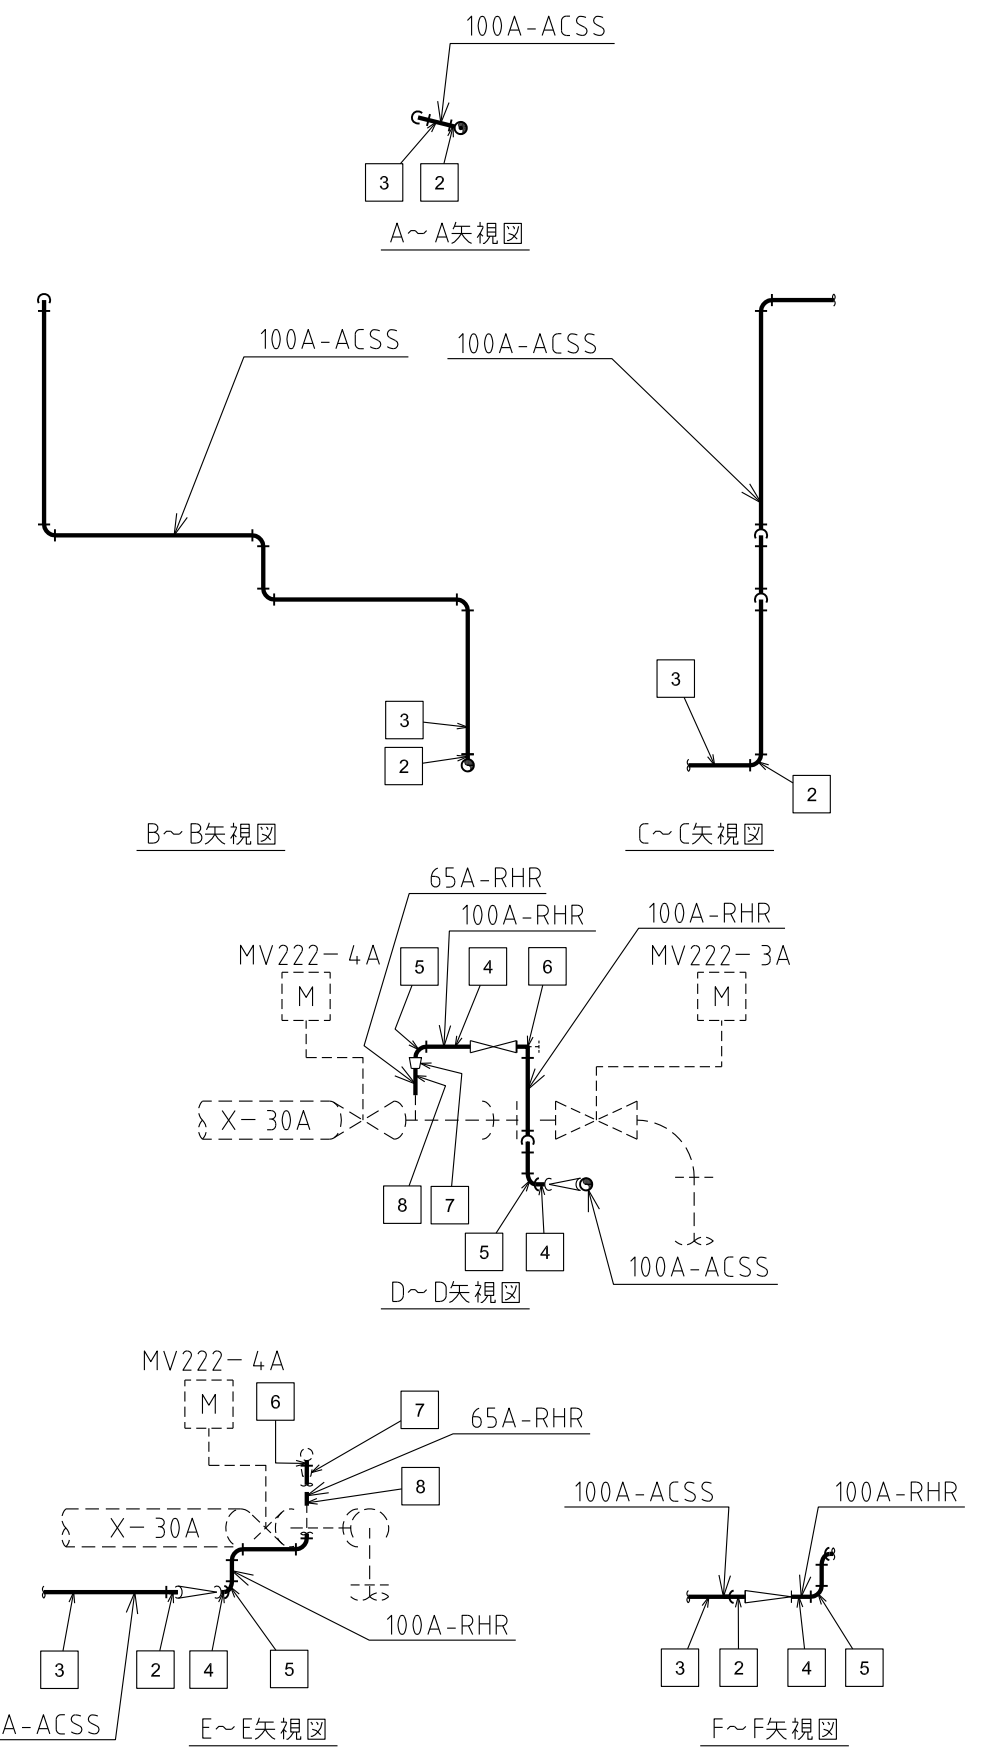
100A-ACSS

3 2

A～A矢視図

100A-ACSS

3

2

B～B矢視図

100A-ACSS

3

2

C～C矢視図

65A-RHR

100A-RHR

100A-RHR

MV222-4A

5 4 6

MV222-3A

M

M

X-30A

8 7

5 4

100A-ACSS

D～D矢視図

MV222-4A

M

6

7

65A-RHR

8

X-30A

100A-RHR

3 2 4 5

A-ACSS

E～E矢視図

100A-ACSS

100A-RHR

3 2 4 5

F～F矢視図